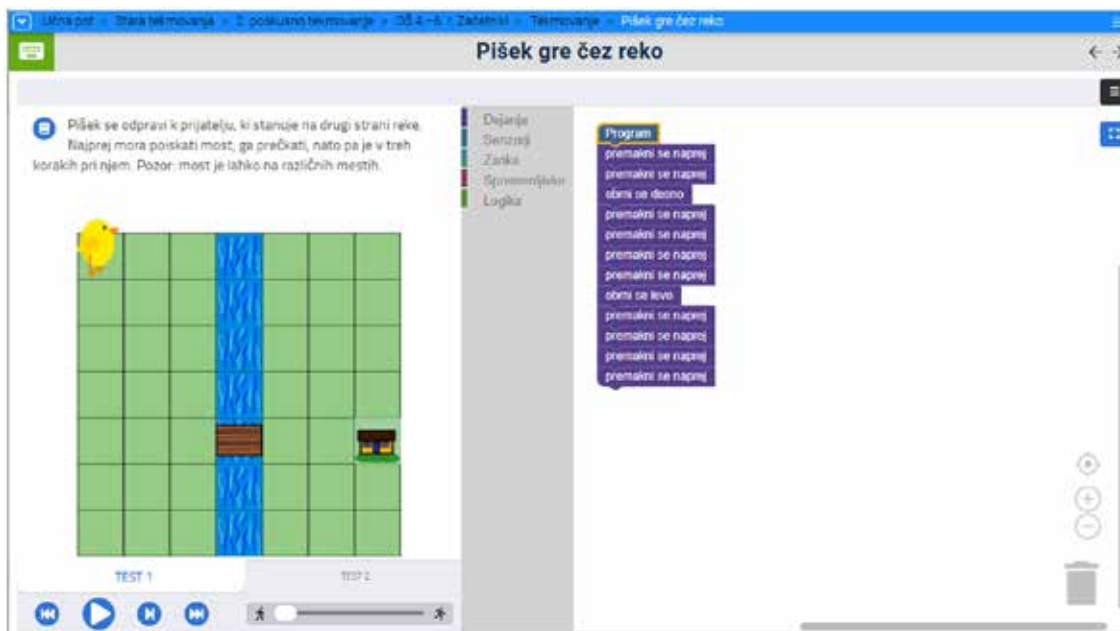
Učna pot > Stara tekmovanja > 2. poskusno tekmovanje > OŠ 4.–6. > Začetniki > Tekmovanje > Pišek gre čez reko

Pišek gre čez reko

Pišek se odpravi k prijatelju, ki stanuje na drugi strani reke. Najprej mora poiskati most, ga prečkati, nato pa je v treh korakih pri njem. Pozor: most je lahko na različnih mestih.

Dejanja
Senzorji
Zanke
Spremenljivke
Logika

Program
premakni se naprej
premakni se naprej
obrni se desno
premakni se naprej
premakni se naprej
premakni se naprej
premakni se naprej
obrni se levo
premakni se naprej
premakni se naprej
premakni se naprej
premakni se naprej

TEST 1
TEST 2